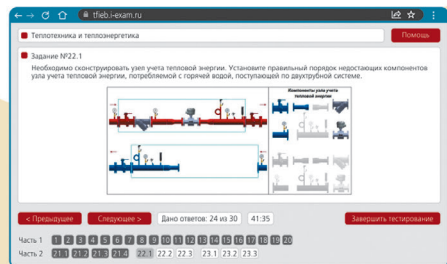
tfeb.i-exam.ru

Теплотехника и теплоэнергетика

Помощь

Задание №22.1

Необходимо сконструировать узел учета тепловой энергии. Установите правильный порядок недостающих компонентов узла учета тепловой энергии, потребляемой с горячей водой, поступающей по двухтрубной системе.

Компоненты узла учета тепловой энергии

< Предыдущее

Следующее >

Дано ответов: 24 из 30

41:35

Завершить тестирование

Часть 1 1 2 3 4 5 6 7 8 9 10 11 12 13 14 15 16 17 18 19 20

Часть 2 21.1 21.2 21.3 21.4 22.1 22.2 22.3 23.1 23.2 23.3